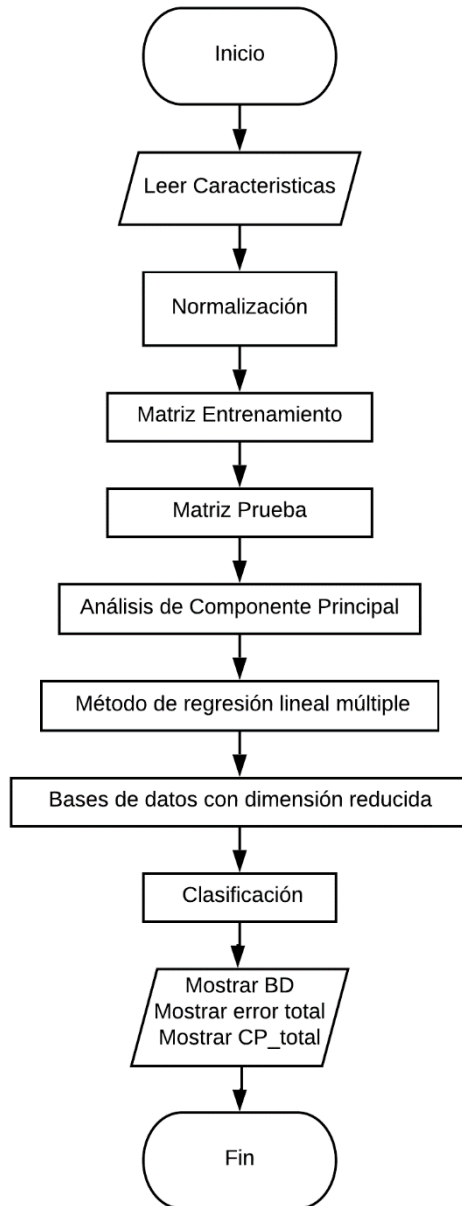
Inicio

Leer Caracteristicas

Normalización

Matriz Entrenamiento

Matriz Prueba

Análisis de Componente Principal

Método de regresión lineal múltiple

Bases de datos con dimensión reducida

Clasificación

Mostrar BD
Mostrar error total
Mostrar CP_total

Fin